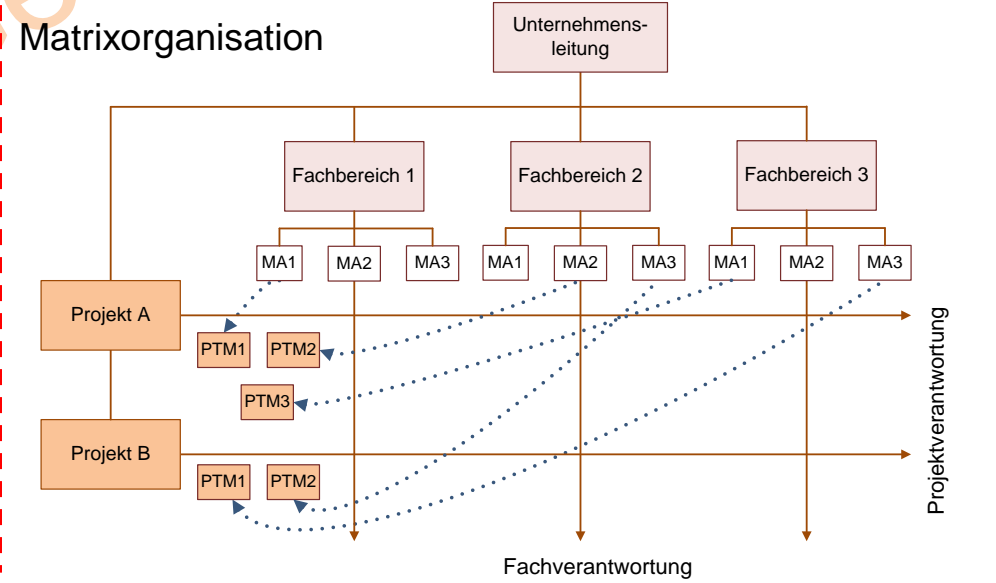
Matrixorganisation

Unternehmensleitung

Fachbereich 1

Fachbereich 2

Fachbereich 3

MA1 MA2 MA3 MA1 MA2 MA3 MA1 MA2 MA3

Projekt A

PTM1 PTM2

PTM3

Projekt B

PTM1 PTM2

Projektverantwortung

Fachverantwortung